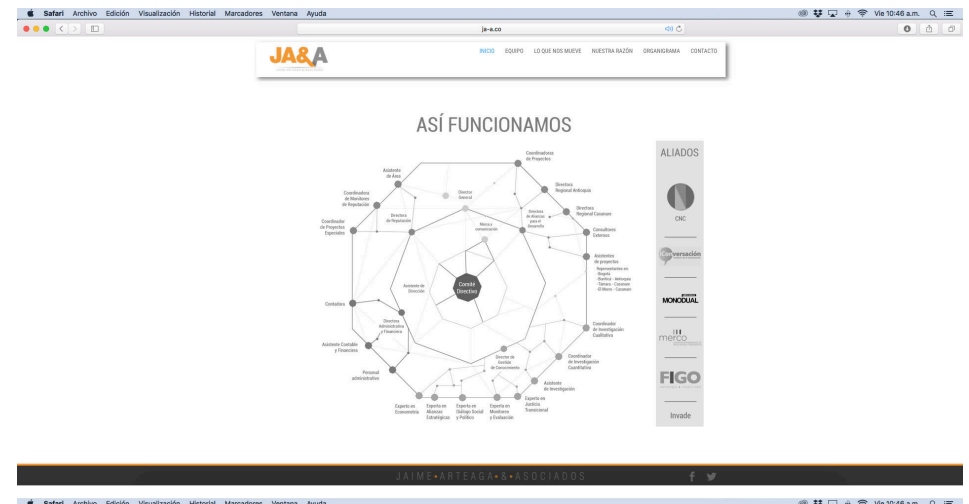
Safari Archivo Edición Visualización Historial Marcadores Ventana Ayuda

Vie 10:46 a.m.

ja-a.co

JA&A

INICIO EQUIPO LO QUE NOS MUEVE NUESTRA RAZÓN ORGANIGRAMA CONTACTO

ASÍ FUNCIONAMOS

Asistente de Área

Coordinadora de Monitoreo de Reputación

Coordinador de Proyectos Especiales

Director General

Directora de Reputación

Marca y comunicación

Coordinadora de Proyectos

Directora Regional Antioquia

Director de Alianzas para el Desarrollo

Directora Regional Casanare

Consultores Externos

Asistentes de proyectos

Asistente de Dirección

Comité Directivo

Contadora

Directora Administrativa y Financiera

Asistente Contable y Financiera

Personal administrativo

Director de Gestión de Conocimiento

Coordinador de Investigación Cualitativa

Coordinador de Investigación Cuantitativa

Asistente de Investigación

Experto en Econometría

Experto en Alianzas Estratégicas

Experto en Diálogo Social y Político

Experto en Monitoreo y Evaluación

Experto en Justicia Transicional

ALIADOS

CNC

Conversación

MONODUAL

merco

FIGO

Invade

JAIME • ARTEAGA • & • ASOCIADOS

Safari Archivo Edición Visualización Historial Marcadores Ventana Ayuda

Vie 10:46 a.m.